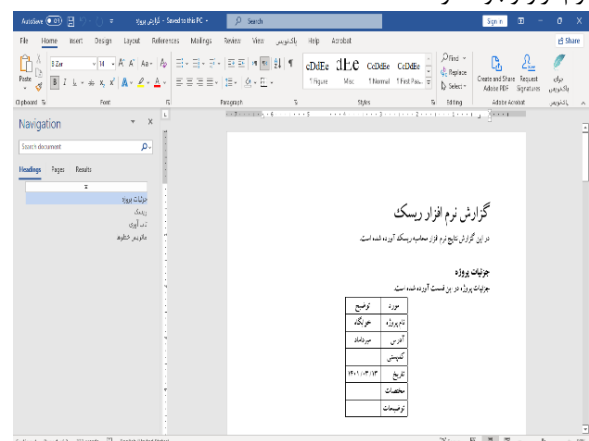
AutoSave Off گزارش پروژه - Saved to this PC Search Sign in

File Home Insert Design Layout References Mailings Review View پاکنویس Help Acrobat Share

Paste Clipboard Font Paragraph Styles Editing Adobe Acrobat پاکنویس

B Zar 14

AaBbCc AaBbCc AaBbCc AaBbCc
¶ Figure Misc ¶ Normal ¶ First Par...

Find Replace Select

Create and Share Adobe PDF Request Signatures پاکنویس

Navigation

Search document

Headings Pages Results

جزئیات پروژه
ریسک
ذی نفع
ماتریس خطر

گزارش نرم افزار ریسک

در این گزارش نتایج نرم افزار محاسبه ریسک آورده شده است.

جزئیات پروژه

جزئیات پروژه در این قسمت آورده شده است.

| مورد | توضیح |
|---|---|
| نام پروژه | خوابگاه |
| آدرس | میرداماد |
| کمپینی | |
| تاریخ | ۱۴۰۱/۰۳/۱۳ |
| مختصات | |
| توضیحات | |